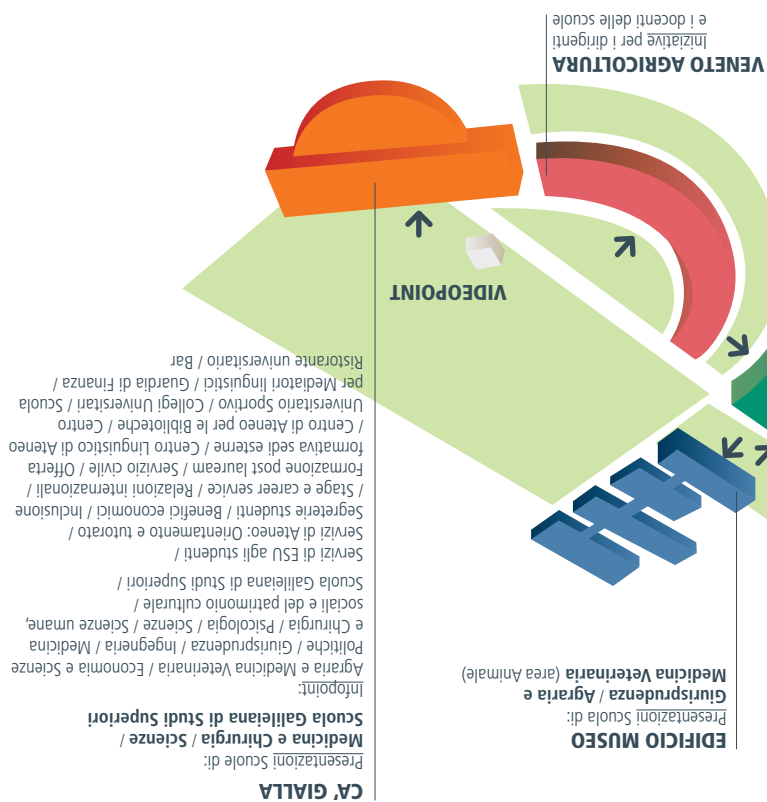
CA' GIALLA
Presentazioni Scuole di:
Medicina e Chirurgia / Scienze / Scuola Galileiana di Studi Superiori

Infopoint:
Agraria e Medicina Veterinaria / Economia e Scienze Politiche / Giurisprudenza / Ingegneria / Medicina e Chirurgia / Psicologia / Scienze / Scienze umane, sociali e del patrimonio culturale / Scuola Galileiana di Studi Superiori /
Servizi di ESU agli studenti /
Servizi di Ateneo: Orientamento e tutorato / Segreterie studenti / Benefici economici / Inclusione / Stage e career service / Relazioni internazionali / Formazione post lauream / Servizio civile / Offerta formativa sedi esterne / Centro Linguistico di Ateneo / Centro di Ateneo per le Biblioteche / Centro Universitario Sportivo / Collegi Universitari / Scuola per Mediatori linguistici / Guardia di Finanza / Ristorante universitario / Bar

VIDEOPOINT

EDIFICIO MUSEO
Presentazioni Scuola di:
Giurisprudenza / Agraria e Medicina Veterinaria (area Animale)

VENETO AGRICOLTURA
Iniziative per i dirigenti e i docenti delle scuole